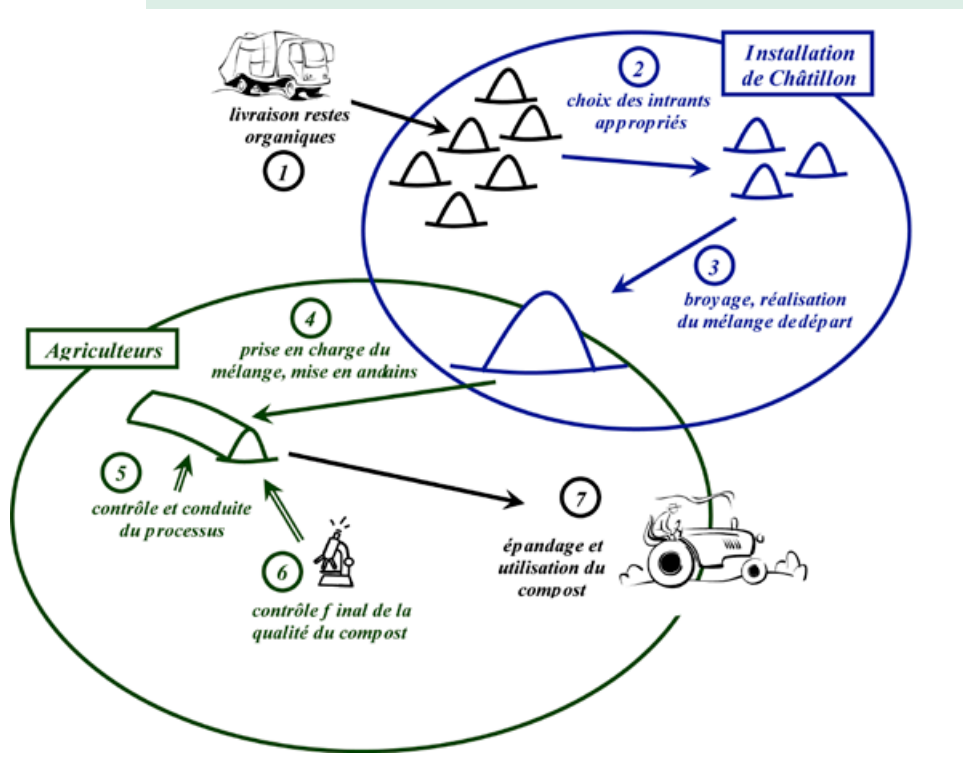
Installation de Châtillon

livraison restes organiques

1

2

choix des intrants appropriés

3

broyage, réalisation du mélange de départ

Agriculteurs

4

prise en charge du mélange, mise en andains

5

contrôle et conduite du processus

6

contrôle final de la qualité du compost

7

épandage et utilisation du compost